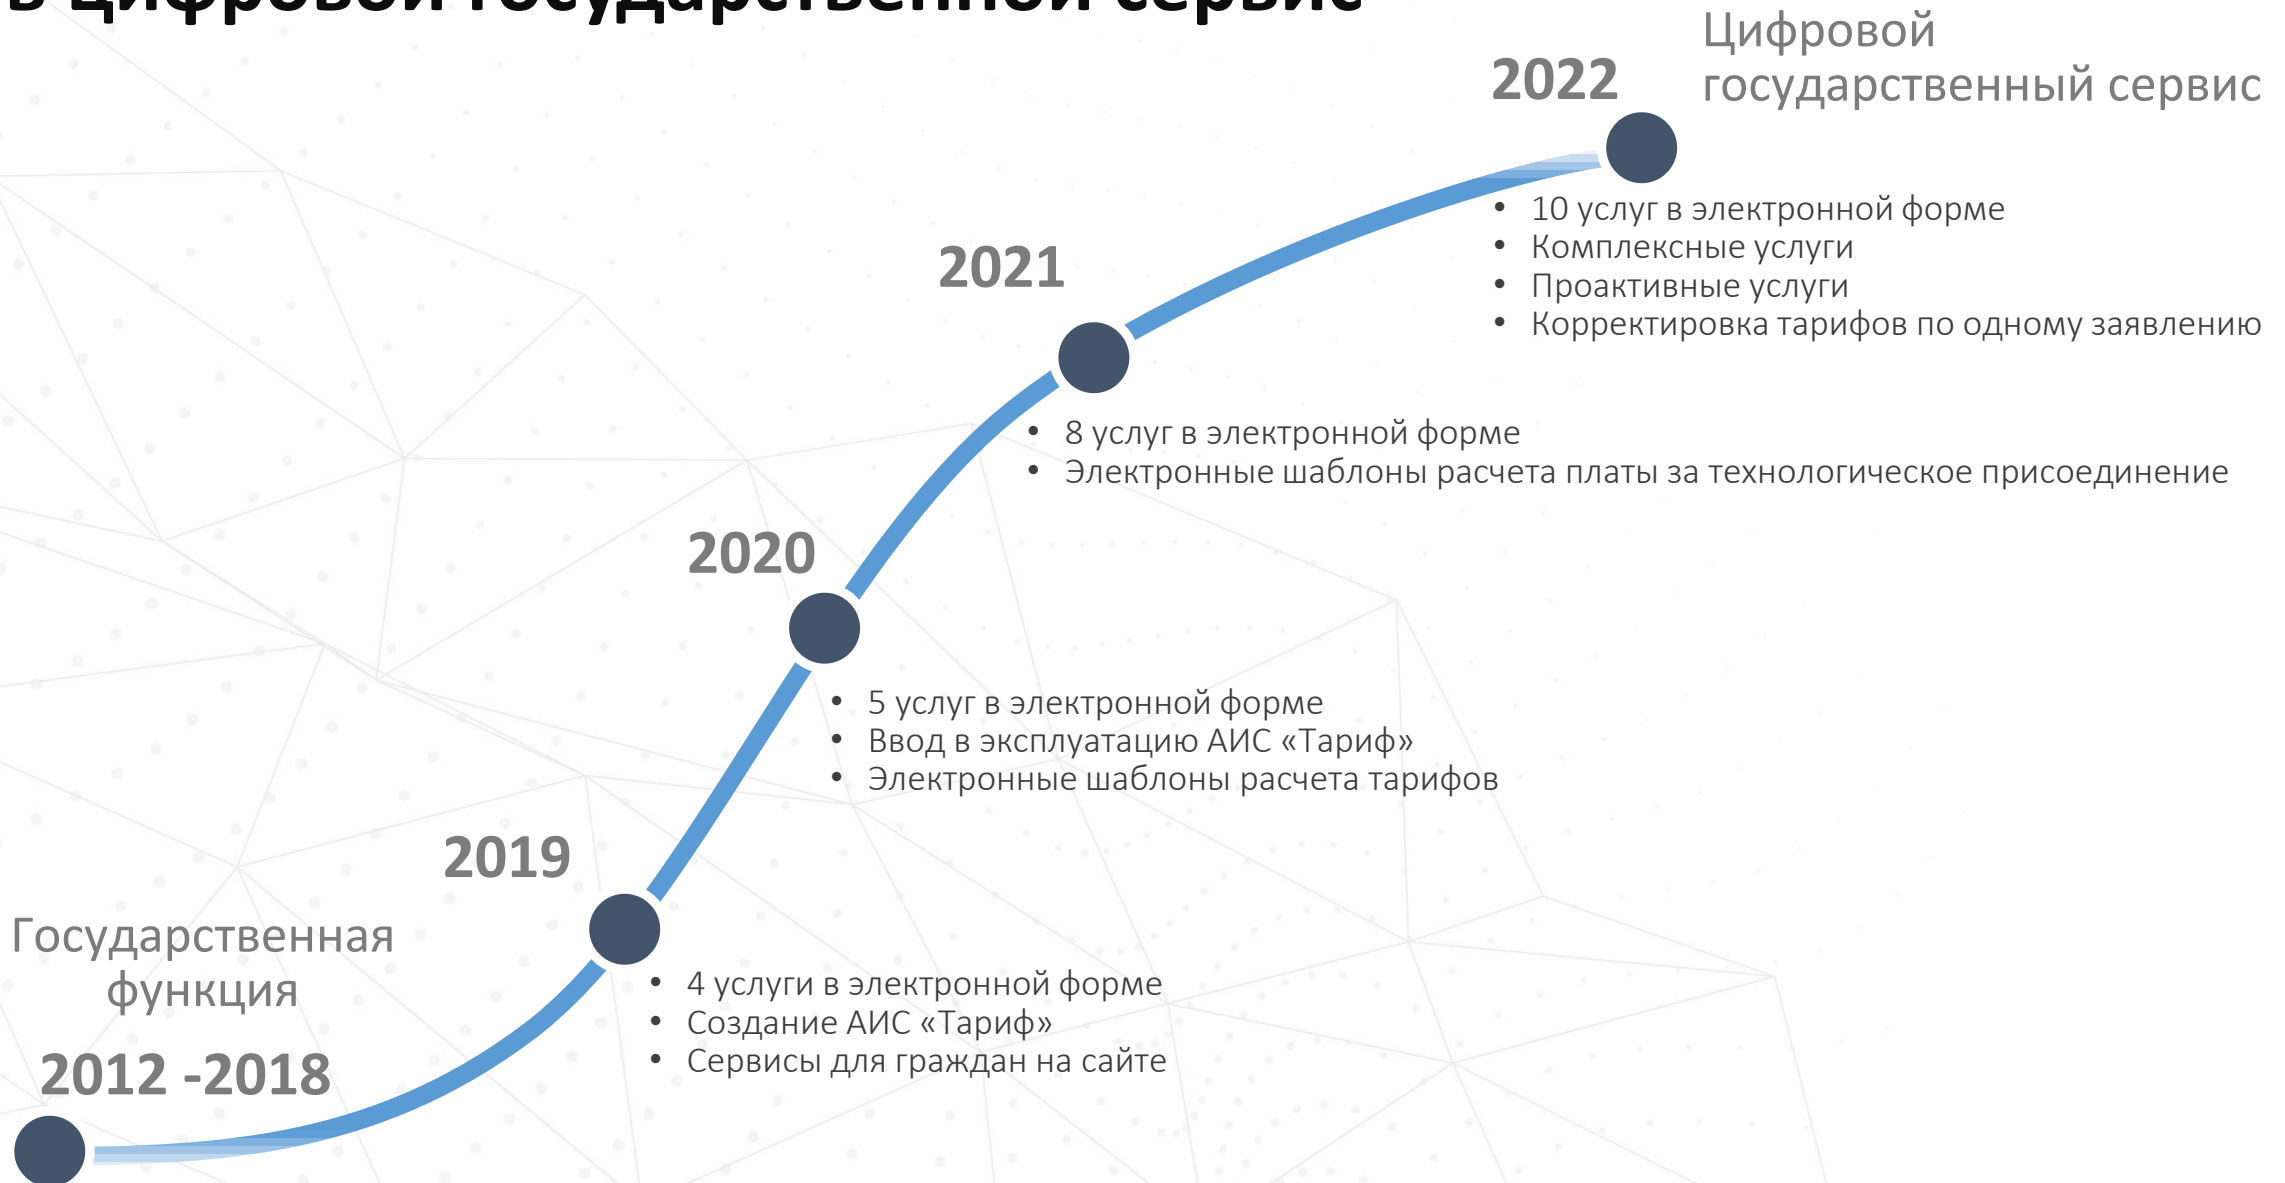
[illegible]

2022

Цифровой государственный сервис

• 10 услуг в электронной форме
• Комплексные услуги
• Проактивные услуги
• Корректировка тарифов по одному заявлению

2021

• 8 услуг в электронной форме
• Электронные шаблоны расчета платы за технологическое присоединение

2020

• 5 услуг в электронной форме
• Ввод в эксплуатацию АИС «Тариф»
• Электронные шаблоны расчета тарифов

2019

• 4 услуги в электронной форме
• Создание АИС «Тариф»
• Сервисы для граждан на сайте

Государственная функция

2012 -2018